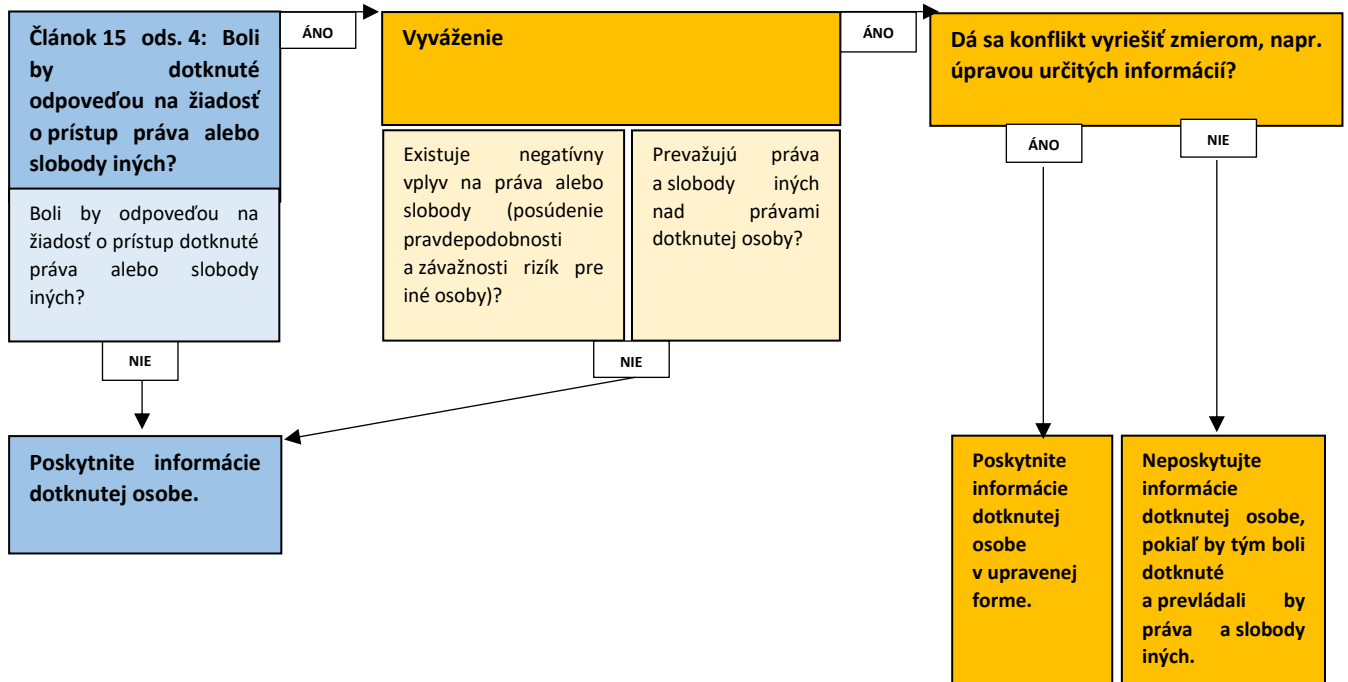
Článok 15 ods. 4: Boli by dotknuté odpoveďou na žiadosť o prístup práva alebo slobody iných?

Boli by odpoveďou na žiadosť o prístup dotknuté práva alebo slobody iných?

ÁNO

Vyváženie

Existuje negatívny vplyv na práva alebo slobody (posúdenie pravdepodobnosti a závažnosti rizík pre iné osoby)?

Prevažujú práva a slobody iných nad právami dotknutej osoby?

ÁNO

Dá sa konflikt vyriešiť zmierom, napr. úpravou určitých informácií?

ÁNO

NIE

NIE

NIE

Poskytnite informácie dotknutej osobe.

Poskytnite informácie dotknutej osobe v upravenej forme.

Neposkytujte informácie dotknutej osobe, pokiaľ by tým boli dotknuté a prevládali by práva a slobody iných.